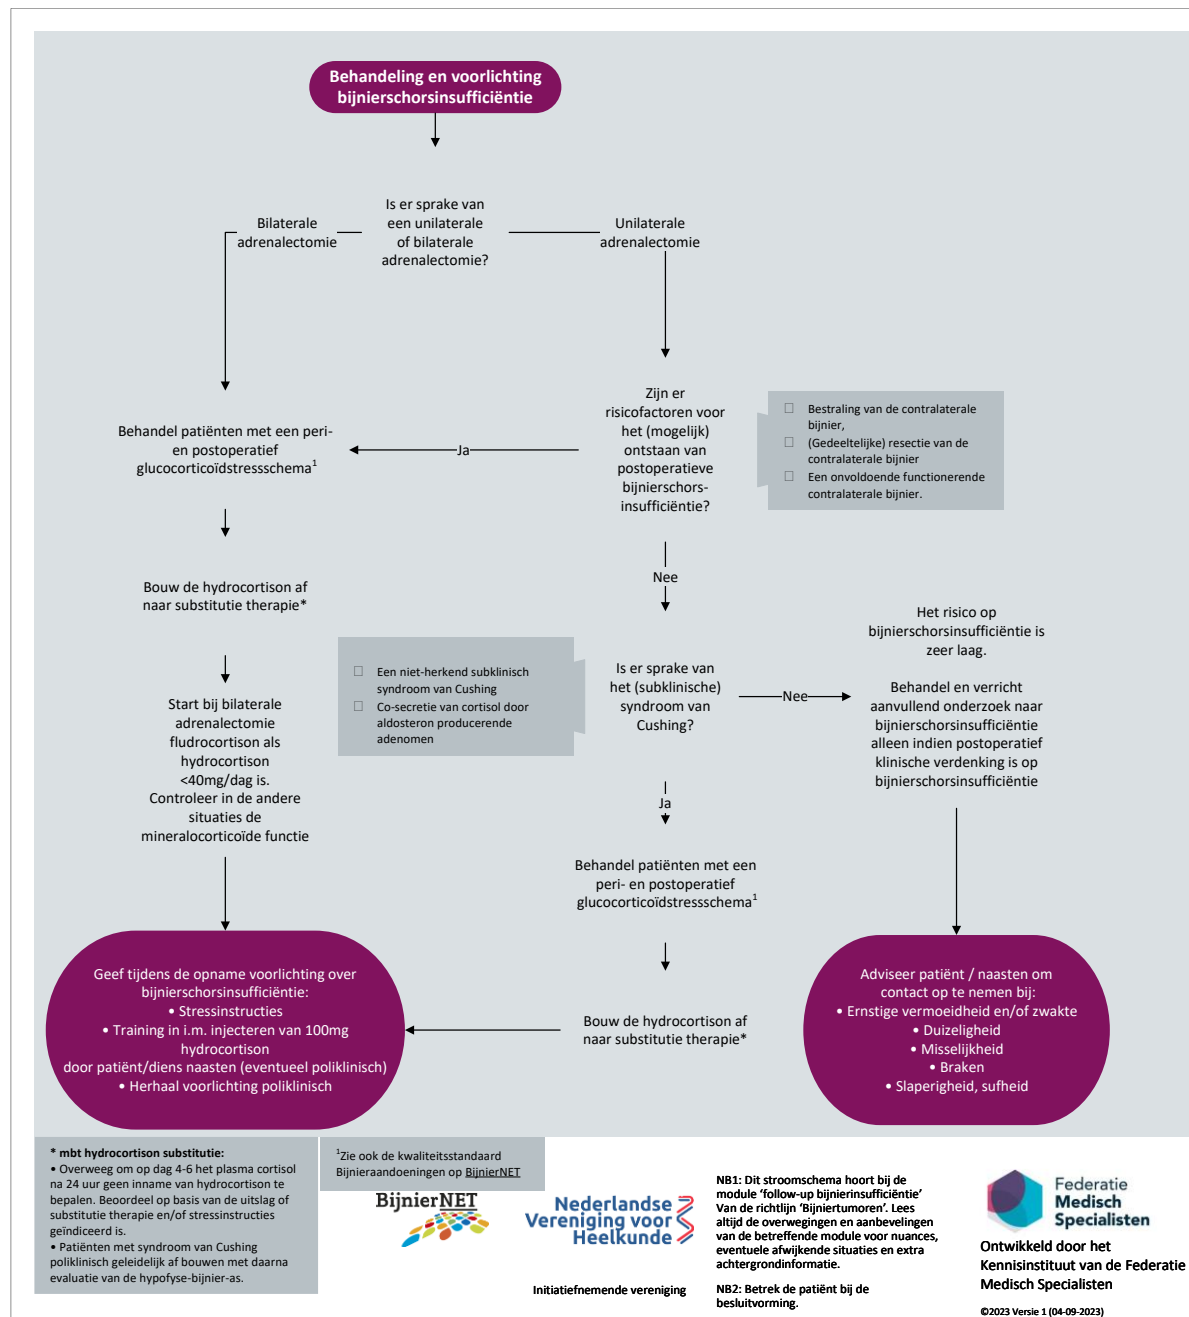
Behandeling en voorlichting bijnierschorsinsufficiëntie

Is er sprake van een unilaterale of bilaterale adrenalectomie?

Bilaterale adrenalectomie

Unilaterale adrenalectomie

Zijn er risicofactoren voor het (mogelijk) ontstaan van postoperatieve bijnierschors-insufficiëntie?

☐ Bestraling van de contralaterale bijnier,
☐ (Gedeeltelijke) resectie van de contralaterale bijnier
☐ Een onvoldoende functionerende contralaterale bijnier.

Ja

Behandel patiënten met een peri- en postoperatief glucocorticoïdstressschema$^1$

Bouw de hydrocortison af naar substitutie therapie*

Start bij bilaterale adrenalectomie fludrocortison als hydrocortison <40mg/dag is. Controleer in de andere situaties de mineralocorticoïde functie

Nee

☐ Een niet-herkend subklinisch syndroom van Cushing
☐ Co-secretie van cortisol door aldosteron producerende adenomen

Is er sprake van het (subklinische) syndroom van Cushing?

Nee

Het risico op bijnierschorsinsufficiëntie is zeer laag.

Behandel en verricht aanvullend onderzoek naar bijnierschorsinsufficiëntie alleen indien postoperatief klinische verdenking is op bijnierschorsinsufficiëntie

Ja

Behandel patiënten met een peri- en postoperatief glucocorticoïdstressschema$^1$

Bouw de hydrocortison af naar substitutie therapie*

Geef tijdens de opname voorlichting over bijnierschorsinsufficiëntie:
• Stressinstructies
• Training in i.m. injecteren van 100mg hydrocortison door patiënt/diens naasten (eventueel poliklinisch)
• Herhaal voorlichting poliklinisch

Adviseer patiënt / naasten om contact op te nemen bij:
• Ernstige vermoeidheid en/of zwakte
• Duizeligheid
• Misselijkheid
• Braken
• Slaperigheid, sufheid

* mbt hydrocortison substitutie:
• Overweeg om op dag 4-6 het plasma cortisol na 24 uur geen inname van hydrocortison te bepalen. Beoordeel op basis van de uitslag of substitutie therapie en/of stressinstructies geïndiceerd is.
• Patiënten met syndroom van Cushing poliklinisch geleidelijk af bouwen met daarna evaluatie van de hypofyse-bijnier-as.

$^1$Zie ook de kwaliteitsstandaard Bijnieraandoeningen op BijnierNET

BijnierNET

Nederlandse Vereniging voor Heelkunde

Initiatiefnemende vereniging

NB1: Dit stroomschema hoort bij de module 'follow-up bijnierinsufficiëntie' Van de richtlijn 'Bijniertumoren'. Lees altijd de overwegingen en aanbevelingen van de betreffende module voor nuances, eventuele afwijkende situaties en extra achtergrondinformatie.

NB2: Betrek de patiënt bij de besluitvorming.

Federatie Medisch Specialisten

Ontwikkeld door het Kennisinstituut van de Federatie Medisch Specialisten

©2023 Versie 1 (04-09-2023)